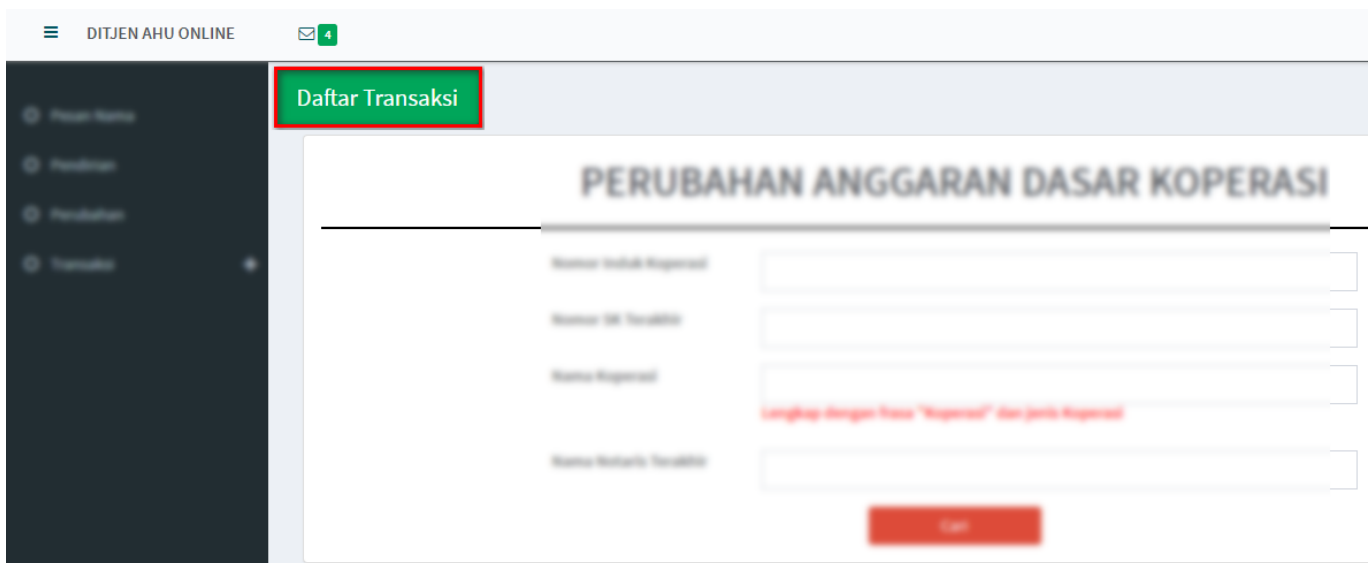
DITJEN AHU ONLINE 4

Pesan Nama
Pendirian
Perubahan
Transaksi

Daftar Transaksi

PERUBAHAN ANGGARAN DASAR KOPERASI

Nomor Induk Koperasi
Nomor SK Terakhir
Nama Koperasi
Lengkap dengan frasa "Koperasi" dan Jenis Koperasi
Nama Notaris Terakhir

Cari